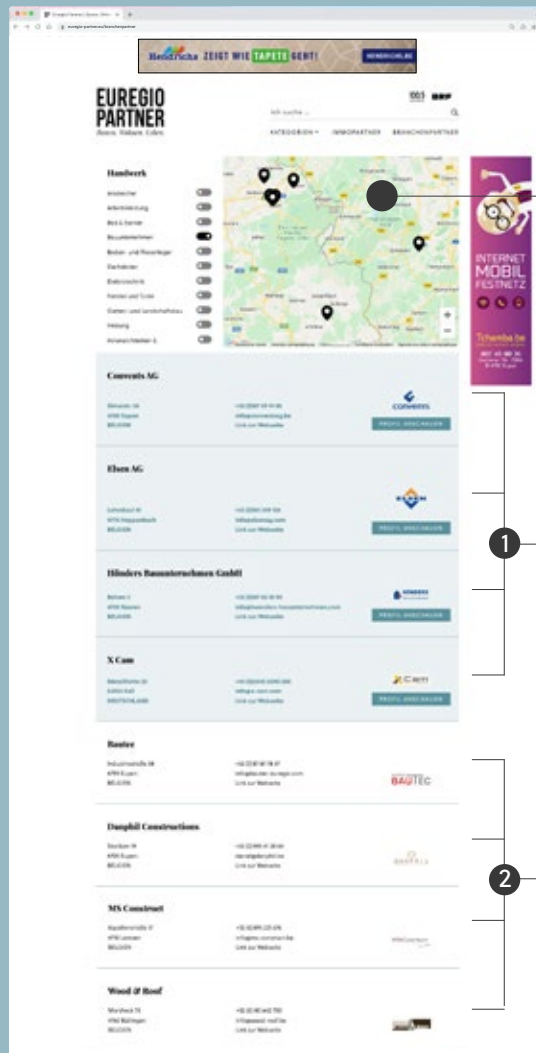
Hendrichs ZEIGT WIE TAPETE GEHT! HENDRICHS.BE

EUREGIO PARTNER
Bauen. Wohnen. Leben.

100.5 BRF

Ich suche ...

KATEGORIEN IMMOPARTNER BRANCHENPARTNER

Handwerk

Bauunternehmen

INTERNET
MOBIL
FESTNETZ

Tchemba.be

Conrents AG

PROFIL ANSCHAUEN

Elsen AG

PROFIL ANSCHAUEN

Hönders Bauunternehmen GmbH

PROFIL ANSCHAUEN

X Cam

PROFIL ANSCHAUEN

1

Bautec

BAUTEC

Dumphil Constructions

MS Construct

Wood & Roof

2